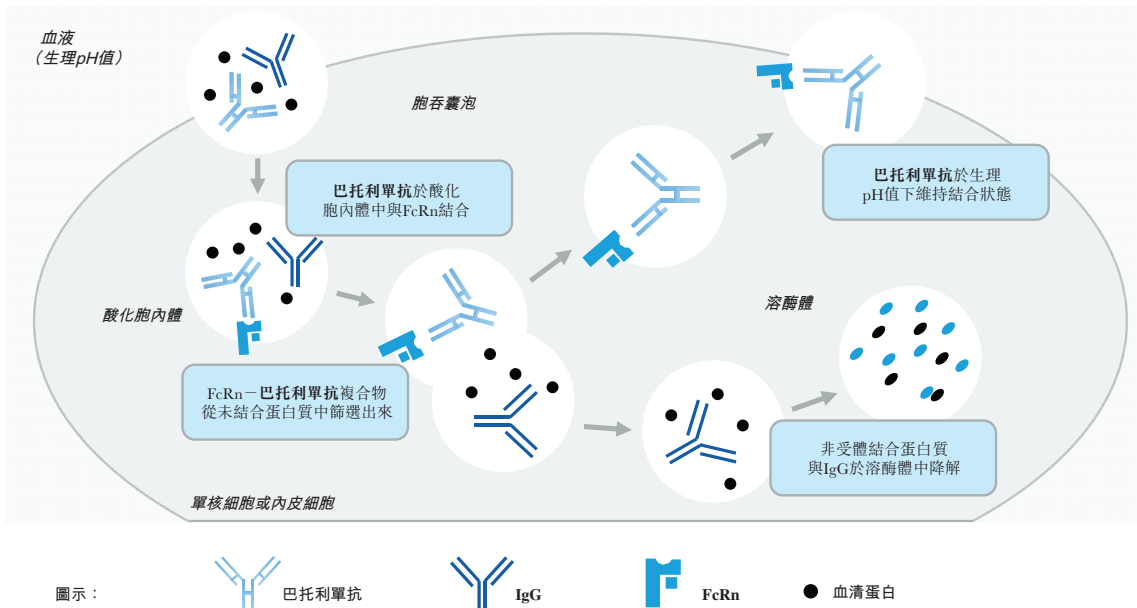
血液
（生理pH值）

胞吞囊泡

巴托利單抗於酸化胞內體中與FcRn結合

巴托利單抗於生理pH值下維持結合狀態

酸化胞內體

溶酶體

FcRn－巴托利單抗複合物從未結合蛋白質中篩選出來

非受體結合蛋白質與IgG於溶酶體中降解

單核細胞或內皮細胞

圖示：

巴托利單抗

IgG

FcRn

血清蛋白